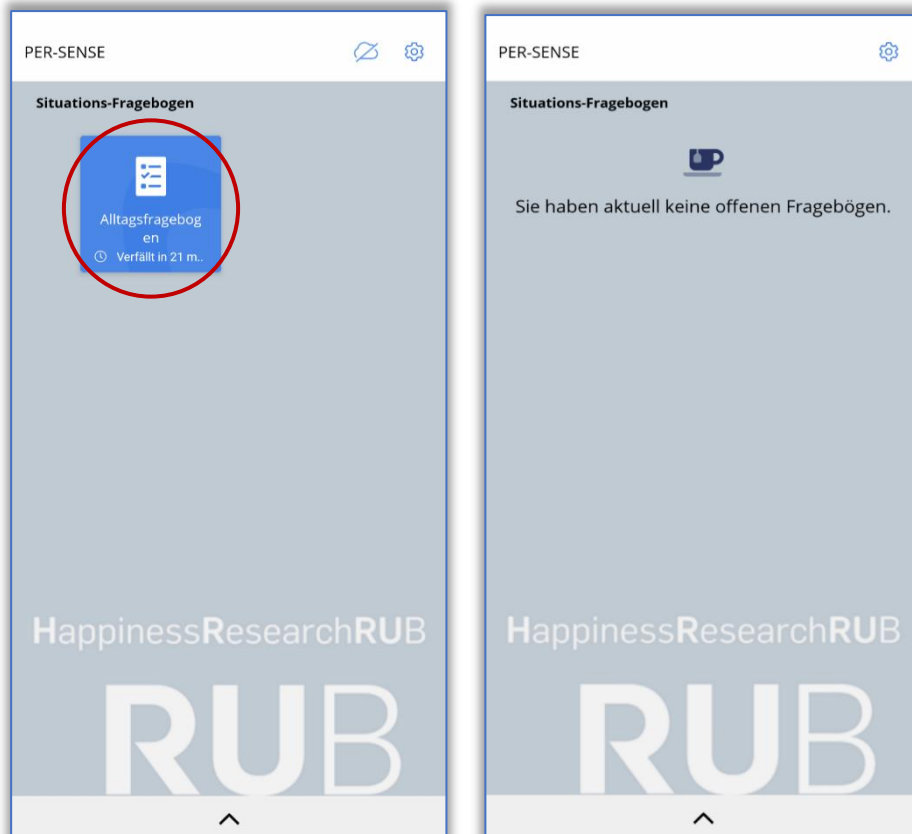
PER-SENSE

Situations-Fragebogen

Alltagsfragebogen

Verfällt in 21 m..

HappinessResearchRUB

RUB

PER-SENSE

Situations-Fragebogen

Sie haben aktuell keine offenen Fragebögen.

HappinessResearchRUB

RUB